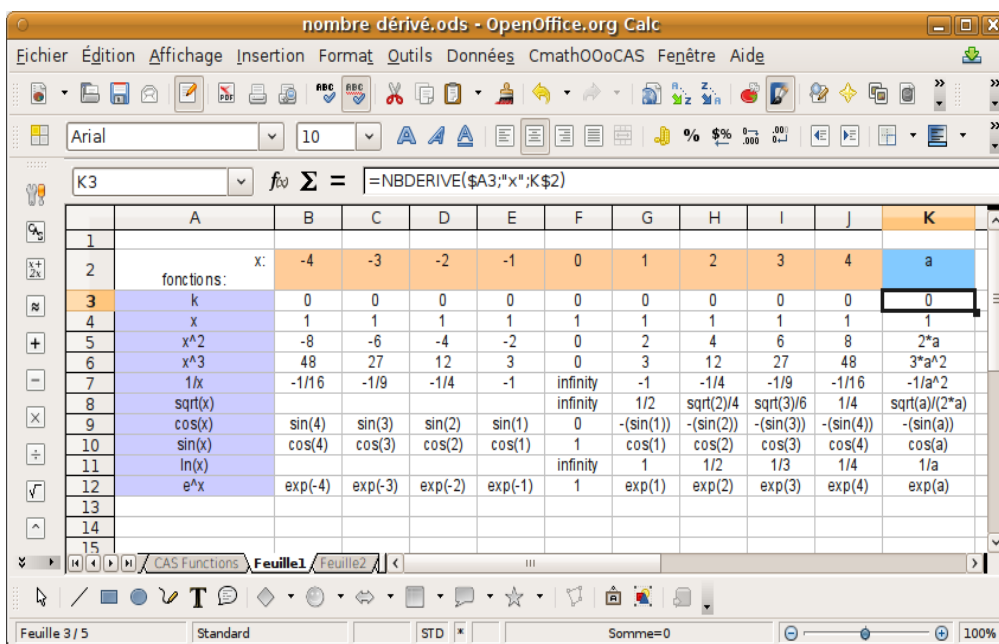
nombre dérivé.ods - OpenOffice.org Calc

Fichier Édition Affichage Insertion Format Outils Données CmathOOoCAS Fenêtre Aide

Arial 10

K3 =NBDERIVE($A3;"x";K$2)

| | A | B | C | D | E | F | G | H | I | J | K |
|---|---|---|---|---|---|---|---|---|---|---|---|
| 1 | | | | | | | | | | | |
| 2 | x: fonctions: | -4 | -3 | -2 | -1 | 0 | 1 | 2 | 3 | 4 | a |
| 3 | k | 0 | 0 | 0 | 0 | 0 | 0 | 0 | 0 | 0 | 0 |
| 4 | x | 1 | 1 | 1 | 1 | 1 | 1 | 1 | 1 | 1 | 1 |
| 5 | x^2 | -8 | -6 | -4 | -2 | 0 | 2 | 4 | 6 | 8 | 2*a |
| 6 | x^3 | 48 | 27 | 12 | 3 | 0 | 3 | 12 | 27 | 48 | 3*a^2 |
| 7 | 1/x | -1/16 | -1/9 | -1/4 | -1 | infinity | -1 | -1/4 | -1/9 | -1/16 | -1/a^2 |
| 8 | sqrt(x) | | | | | infinity | 1/2 | sqrt(2)/4 | sqrt(3)/6 | 1/4 | sqrt(a)/(2*a) |
| 9 | cos(x) | sin(4) | sin(3) | sin(2) | sin(1) | 0 | -(sin(1)) | -(sin(2)) | -(sin(3)) | -(sin(4)) | -(sin(a)) |
| 10 | sin(x) | cos(4) | cos(3) | cos(2) | cos(1) | 1 | cos(1) | cos(2) | cos(3) | cos(4) | cos(a) |
| 11 | ln(x) | | | | | infinity | 1 | 1/2 | 1/3 | 1/4 | 1/a |
| 12 | e^x | exp(-4) | exp(-3) | exp(-2) | exp(-1) | 1 | exp(1) | exp(2) | exp(3) | exp(4) | exp(a) |
| 13 | | | | | | | | | | | |
| 14 | | | | | | | | | | | |
| 15 | | | | | | | | | | | |

CAS Functions Feuille1 Feuille2

Feuille 3 / 5 Standard STD * Somme=0 100%